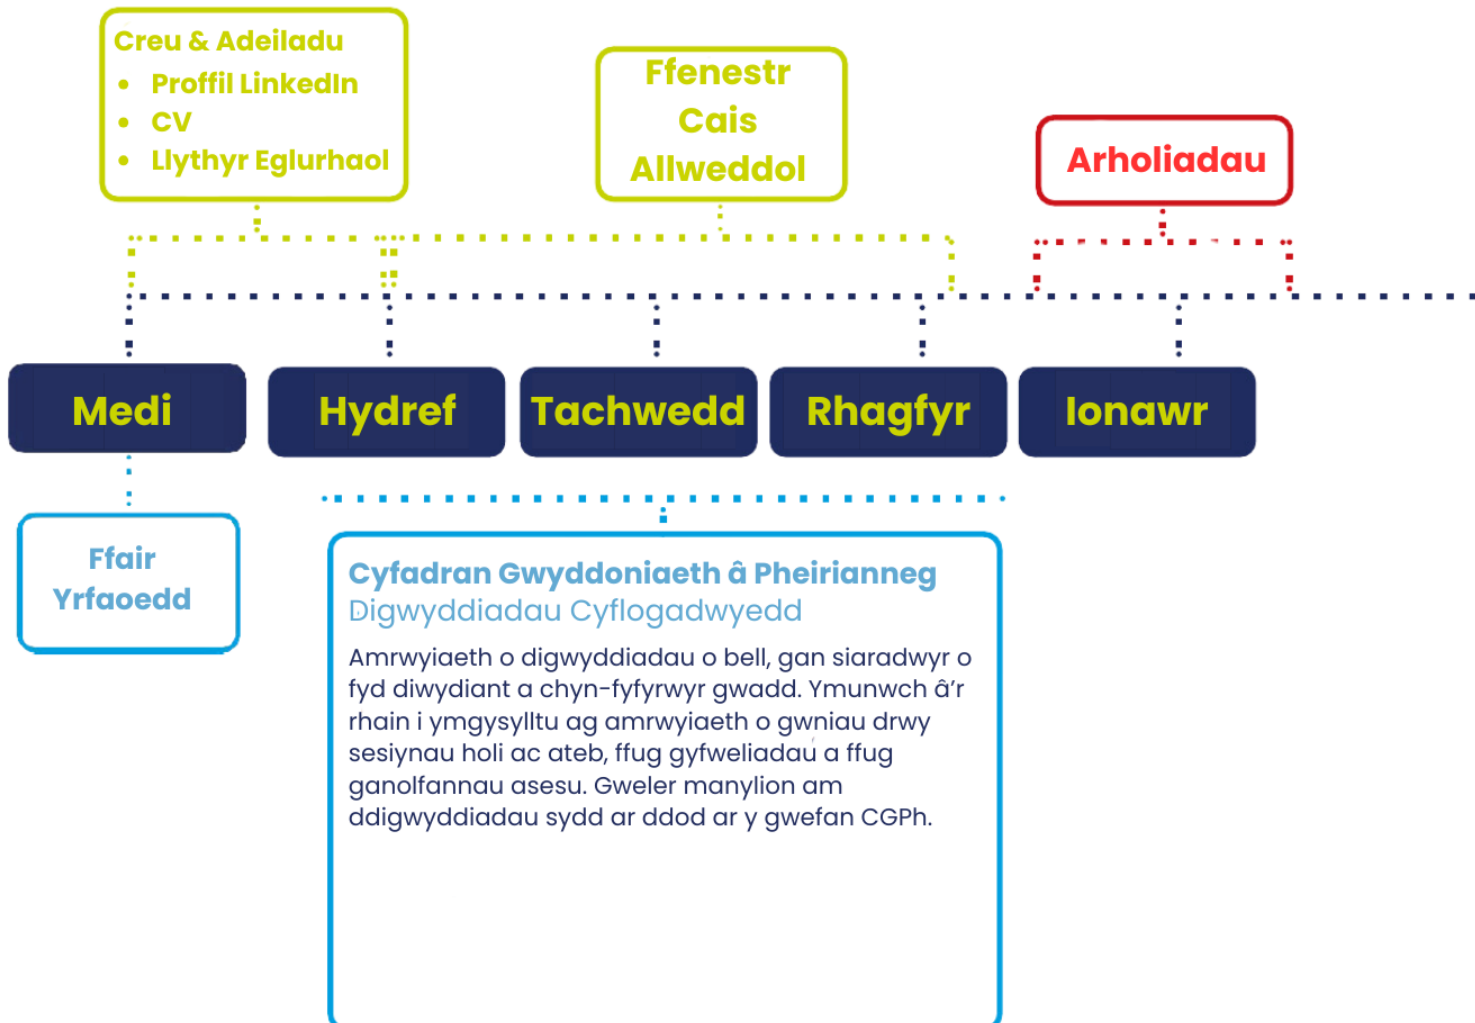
Creu & Adeiladu
- Proffil LinkedIn
- CV
- Llythyr Eglurhaol

Ffenestr Cais Allweddol

Arholiadau

Medi

Hydref

Tachwedd

Rhagfyr

Ionawr

Ffair Yrfaoedd

Cyfadran Gwyddoniaeth â Pheirianneg
Digwyddiadau Cyflogadwyedd

Amrwyiaeth o digwyddiadau o bell, gan siaradwyr o fyd diwydiant a chyn-fyfyrwyr gwadd. Ymunwch â'r rhain i ymgysylltu ag amrwyiaeth o gwniau drwy sesiynau holi ac ateb, ffug gyfweliadau a ffug ganolfannau asesu. Gweler manylion am ddigwyddiadau sydd ar ddod ar y gwefan CGPh.